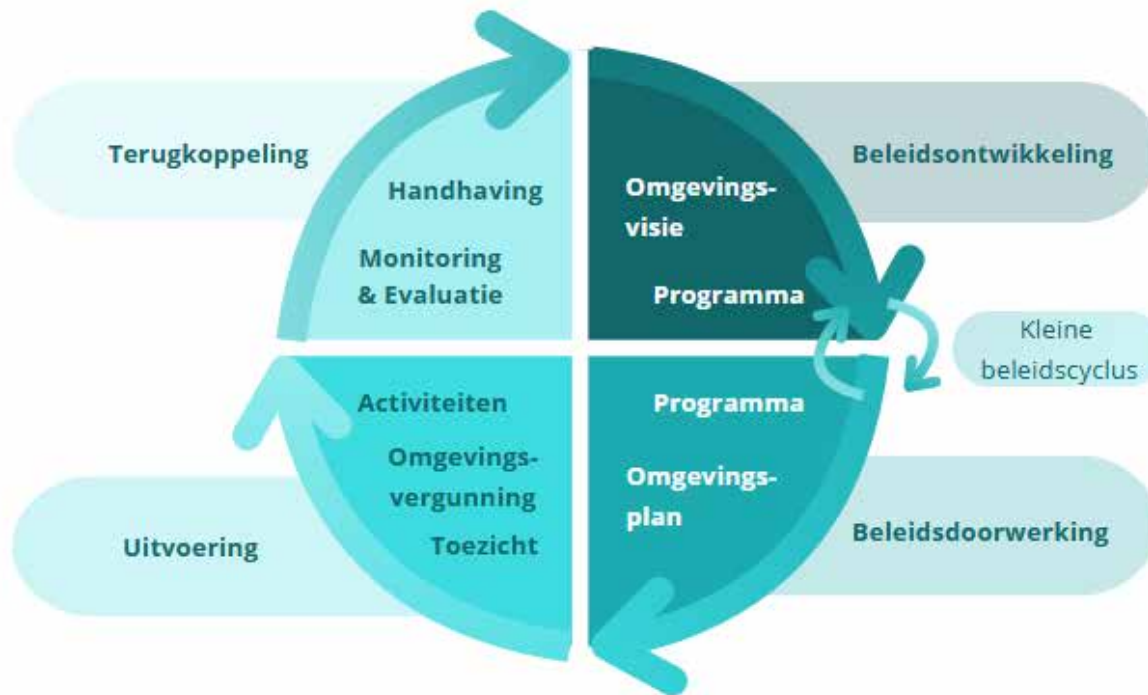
Terugkoppeling

Handhaving

Monitoring & Evaluatie

Omgevingsvisie

Programma

Beleidsontwikkeling

Kleine beleidscyclus

Activiteiten

Omgevingsvergunning

Toezicht

Programma

Omgevingsplan

Uitvoering

Beleidsdoorwerking